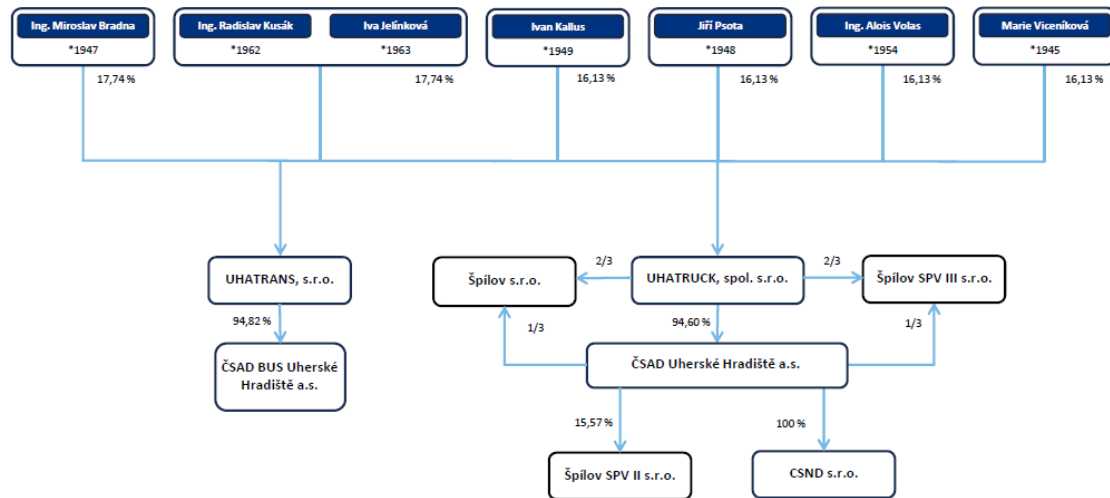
Ing. Miroslav Bradna
*1947

Ing. Radislav Kusák
*1962

Iva Jelínková
*1963

Ivan Kallus
*1949

Jiří Psota
*1948

Ing. Alois Volas
*1954

Marie Viceníková
*1945

17,74 %

17,74 %

16,13 %

16,13 %

16,13 %

16,13 %

UHATRANS, s.r.o.

94,82 %

ČSAD BUS Uherské Hradiště a.s.

Špílov s.r.o.

2/3

UHATRUCK, spol. s.r.o.

2/3

Špílov SPV III s.r.o.

1/3

94,60 %

1/3

ČSAD Uherské Hradiště a.s.

15,57 %

100 %

Špílov SPV II s.r.o.

CSND s.r.o.